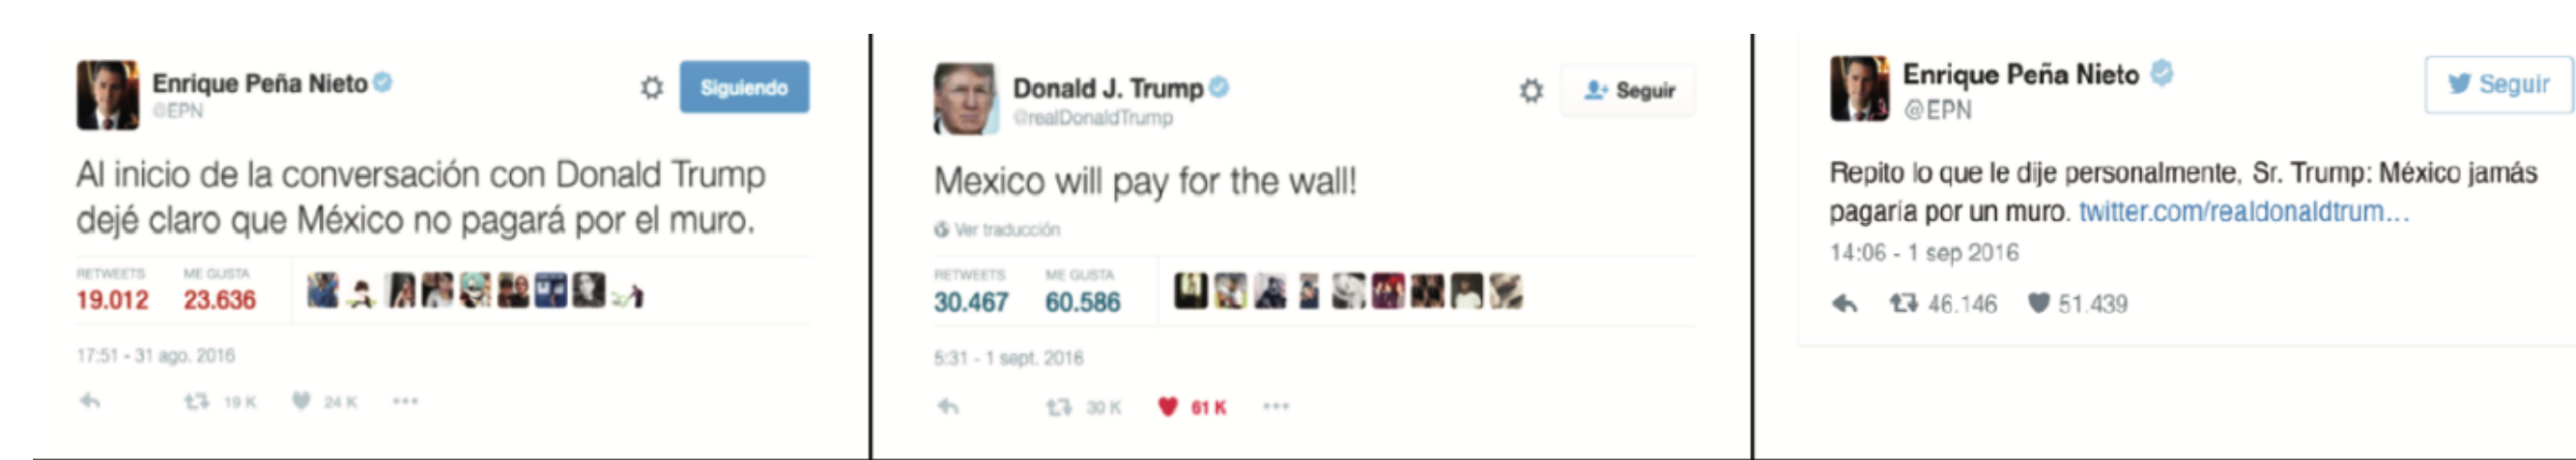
Enrique Peña Nieto
@EPN
Siguiendo

Al inicio de la conversación con Donald Trump dejé claro que México no pagará por el muro.

RETWEETS
19.012
ME GUSTA
23.636

17:51 - 31 ago. 2016

19 K 24 K

Donald J. Trump
@realDonaldTrump
Seguir

Mexico will pay for the wall!

Ver traducción

RETWEETS
30.467
ME GUSTA
60.586

5:31 - 1 sept. 2016

30 K 61 K

Enrique Peña Nieto
@EPN
Seguir

Repito lo que le dije personalmente, Sr. Trump: México jamás pagaría por un muro. twitter.com/realdonaldtrum...

14:06 - 1 sep 2016

46.146 51.439